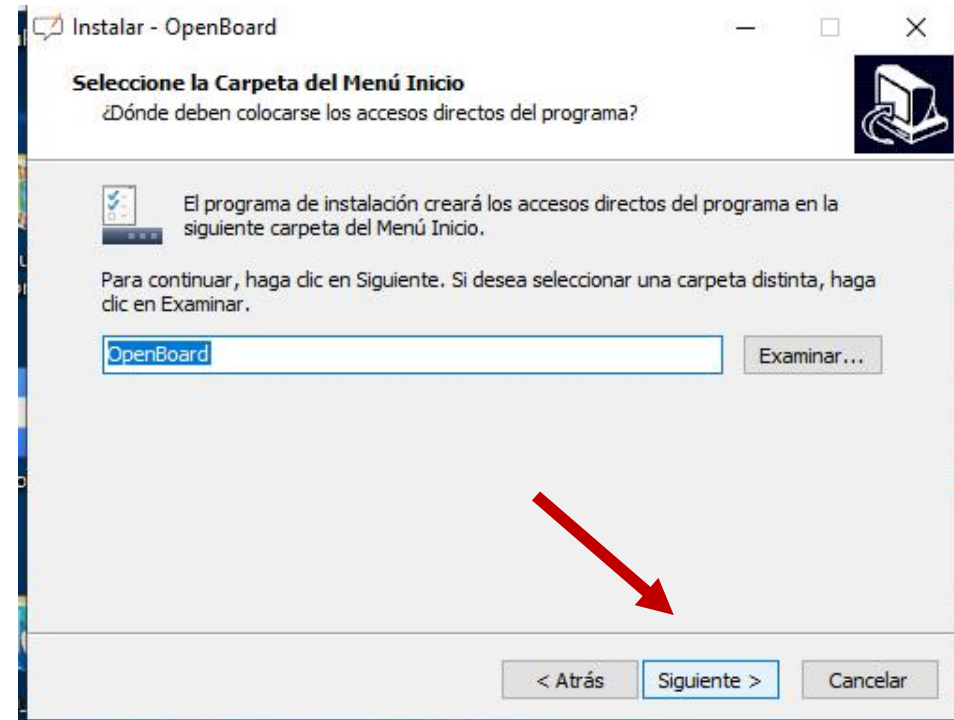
Instalar - OpenBoard

Seleccione la Carpeta del Menú Inicio
¿Dónde deben colocarse los accesos directos del programa?

El programa de instalación creará los accesos directos del programa en la siguiente carpeta del Menú Inicio.

Para continuar, haga clic en Siguiente. Si desea seleccionar una carpeta distinta, haga clic en Examinar.

OpenBoard

Examinar...

< Atrás

Siguiente >

Cancelar